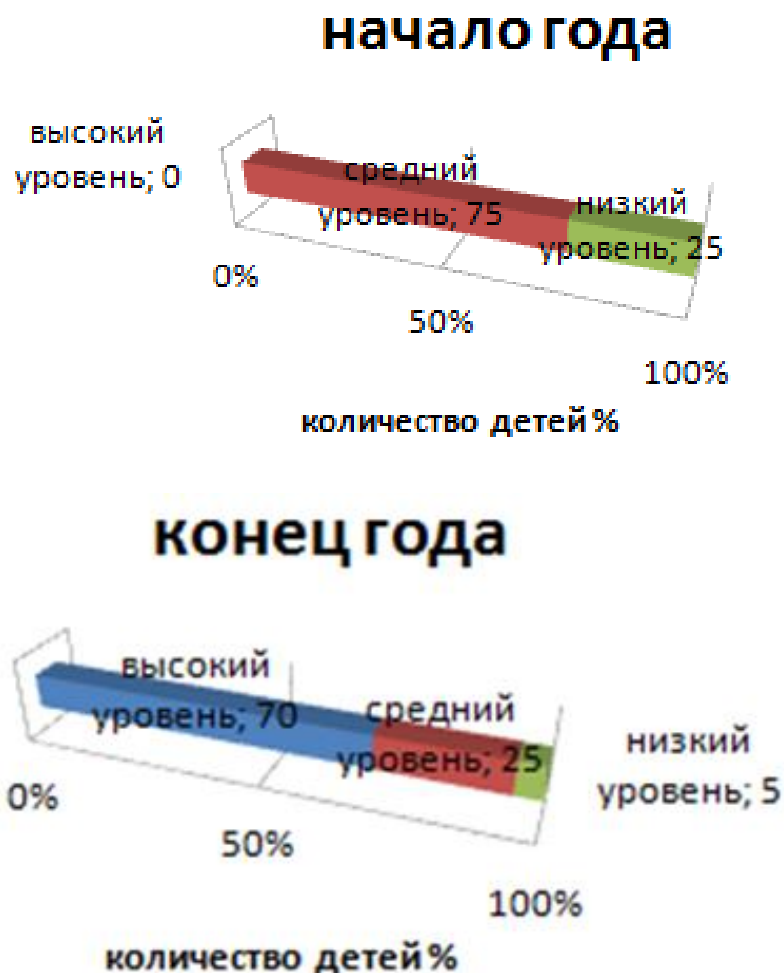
начало года

высокий уровень; 0

средний уровень; 75

низкий уровень; 25

0%

50%

100%

количество детей %

конец года

высокий уровень; 70

средний уровень; 25

низкий уровень; 5

0%

50%

100%

количество детей %